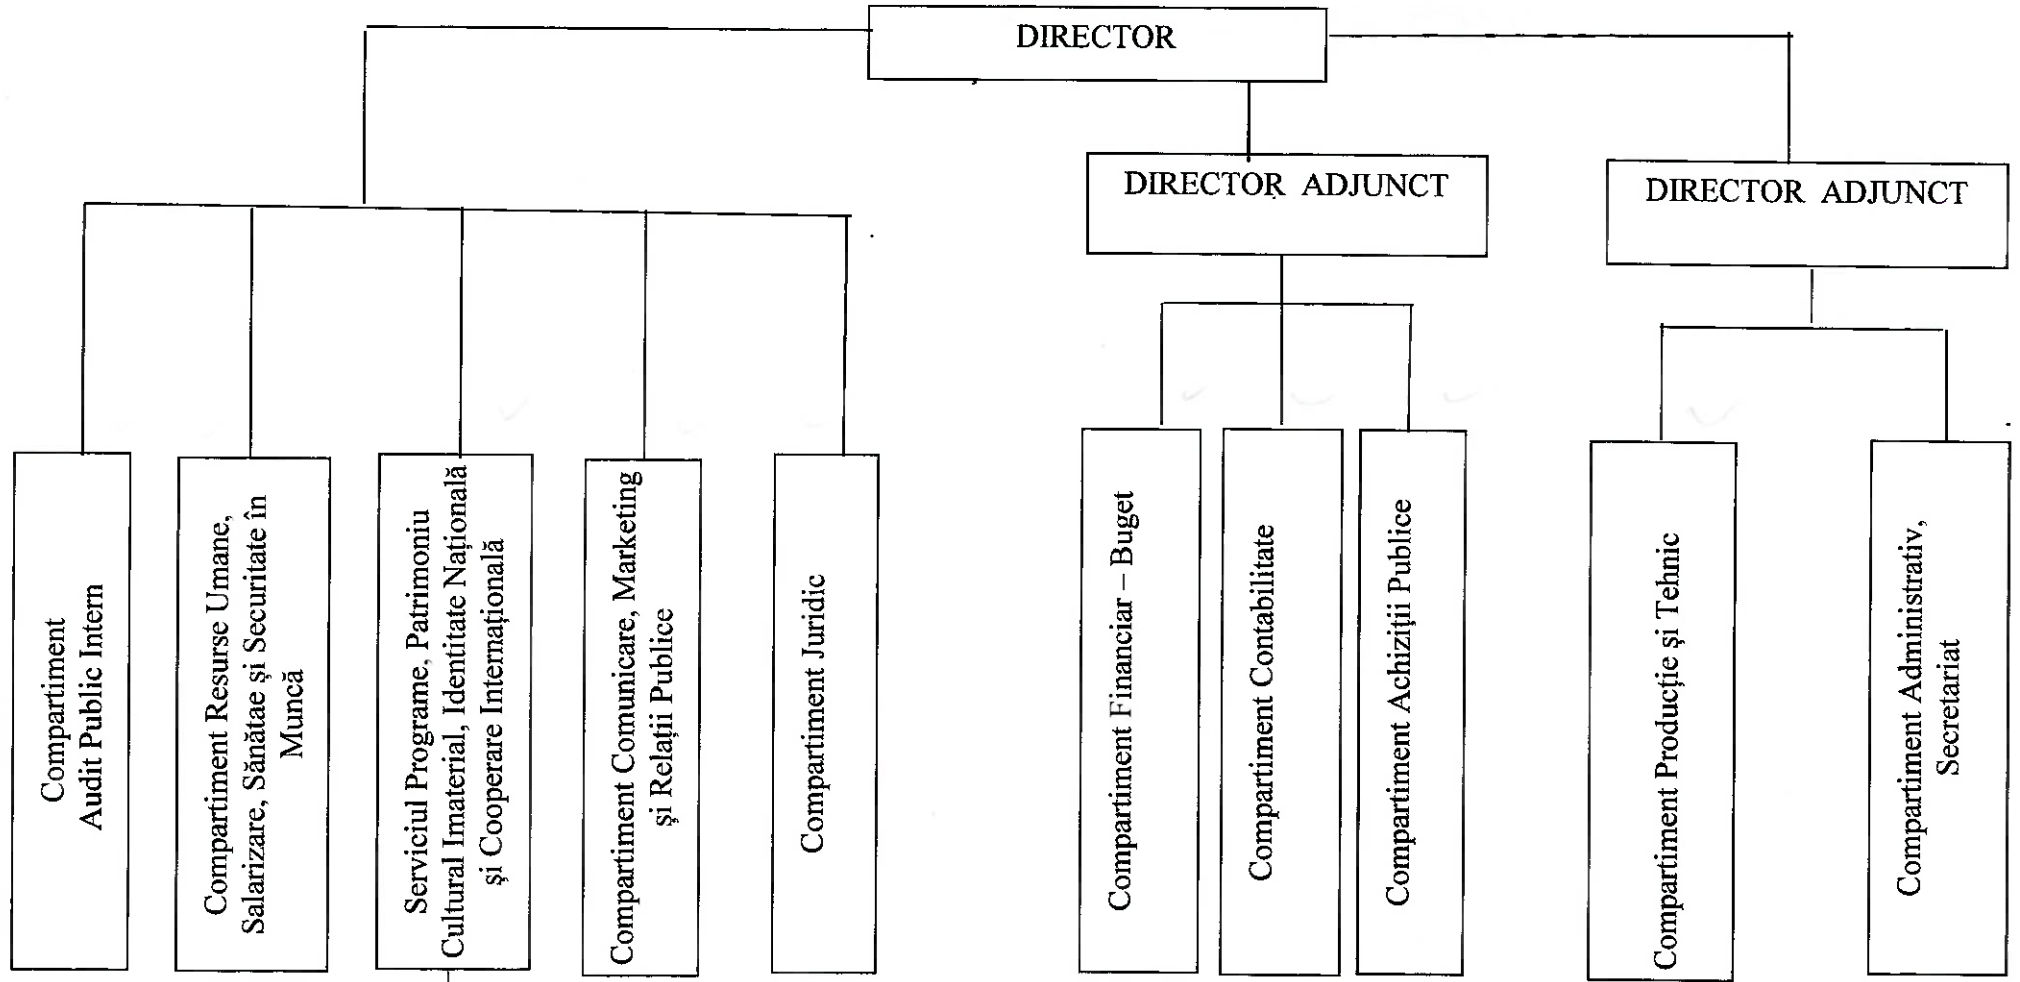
DIRECTOR

DIRECTOR ADJUNCT

DIRECTOR ADJUNCT

Compartiment Audit Public Intern

Compartiment Resurse Umane, Salarizare, Sănătae și Securitate în Muncă

Serviciul Programe, Patrimoniu Cultural Imaterial, Identitate Națională și Cooperare Internațională

Compartiment Comunicare, Marketing și Relații Publice

Compartiment Juridic

Compartiment Financiar – Buget

Compartiment Contabilitate

Compartiment Achiziții Publice

Compartiment Producție și Tehnic

Compartiment Administrativ, Secretariat